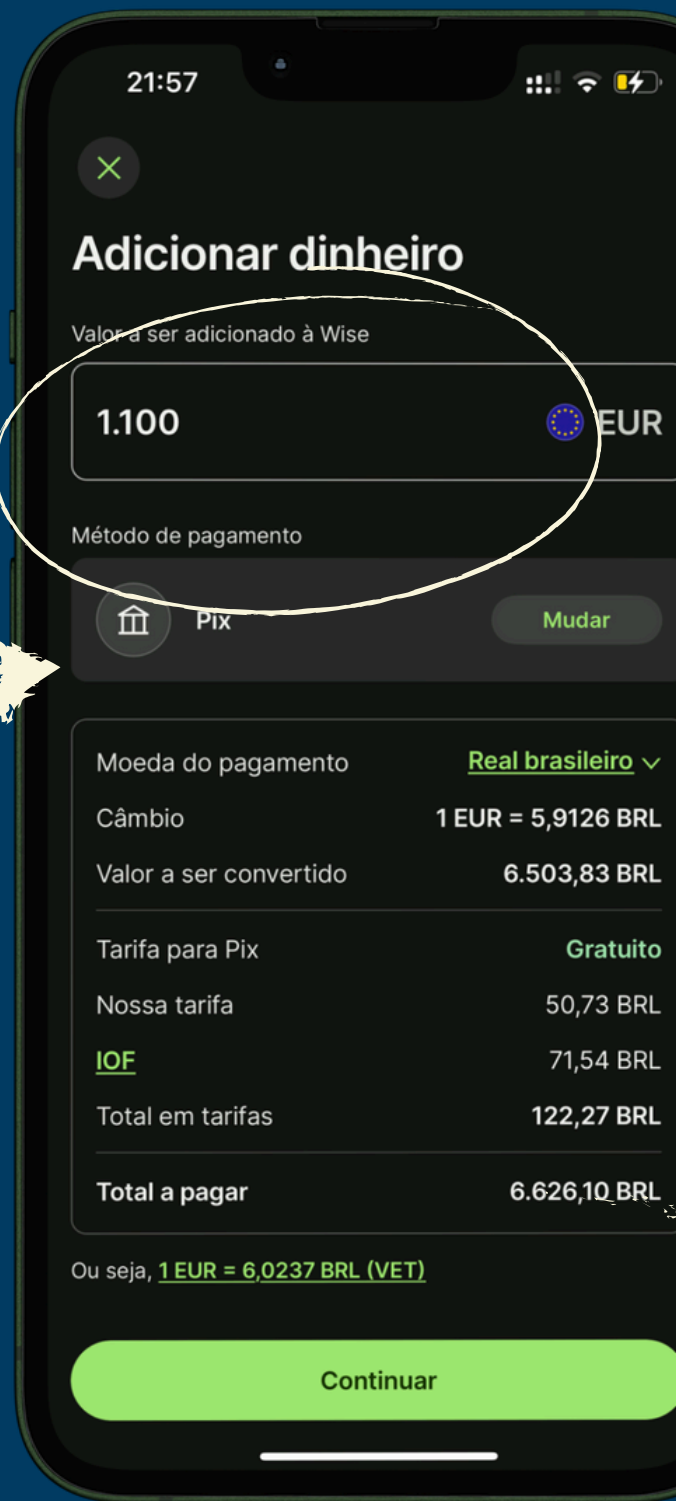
21:57

Adicionar dinheiro

Valor a ser adicionado à Wise

1.100 EUR

Método de pagamento

Pix

Mudar

Moeda do pagamento Real brasileiro

Câmbio 1 EUR = 5,9126 BRL

Valor a ser convertido 6.503,83 BRL

Tarifa para Pix Gratuito

Nossa tarifa 50,73 BRL

IOF 71,54 BRL

Total em tarifas 122,27 BRL

Total a pagar 6.626,10 BRL

Ou seja, 1 EUR = 6,0237 BRL (VET)

Continuar